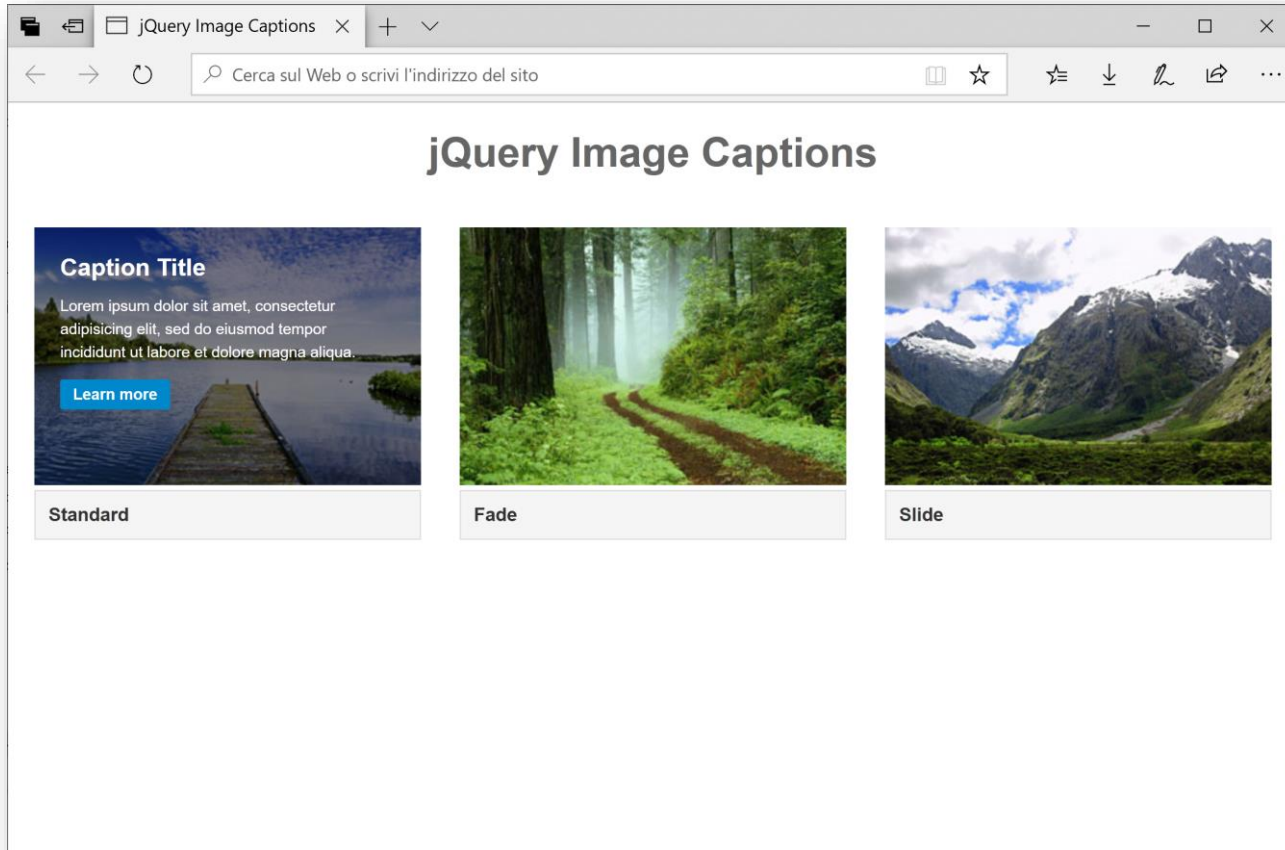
jQuery Image Captions

Cerca sul Web o scrivi l'indirizzo del sito

jQuery Image Captions

Caption Title

Lorem ipsum dolor sit amet, consectetur adipisicing elit, sed do eiusmod tempor incididunt ut labore et dolore magna aliqua.

Learn more

Standard

Fade

Slide